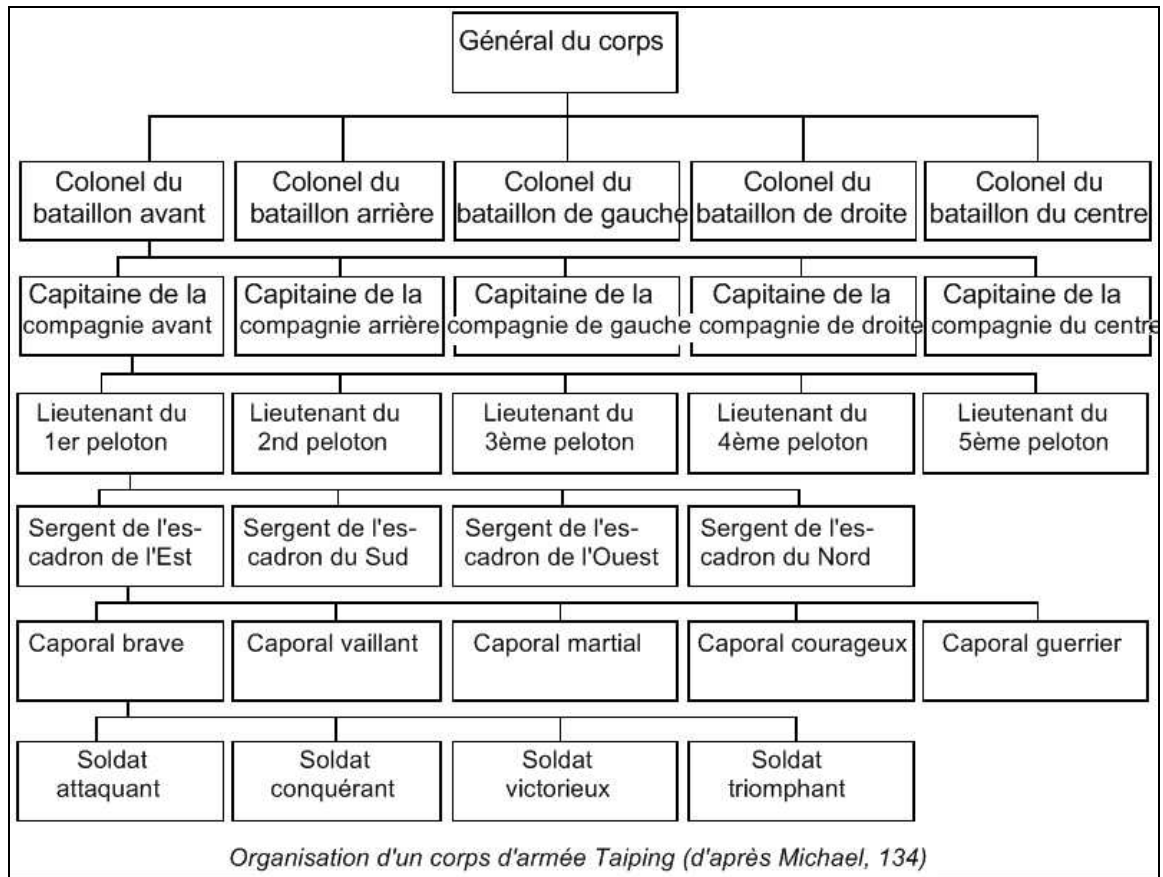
Général du corps

Colonel du bataillon avant

Colonel du bataillon arrière

Colonel du bataillon de gauche

Colonel du bataillon de droite

Colonel du bataillon du centre

Capitaine de la compagnie avant

Capitaine de la compagnie arrière

Capitaine de la compagnie de gauche

Capitaine de la compagnie de droite

Capitaine de la compagnie du centre

Lieutenant du 1er peloton

Lieutenant du 2nd peloton

Lieutenant du 3ème peloton

Lieutenant du 4ème peloton

Lieutenant du 5ème peloton

Sergent de l'escadron de l'Est

Sergent de l'escadron du Sud

Sergent de l'escadron de l'Ouest

Sergent de l'escadron du Nord

Caporal brave

Caporal vaillant

Caporal martial

Caporal courageux

Caporal guerrier

Soldat attaquant

Soldat conquérant

Soldat victorieux

Soldat triomphant

Organisation d'un corps d'armée Taiping (d'après Michael, 134)